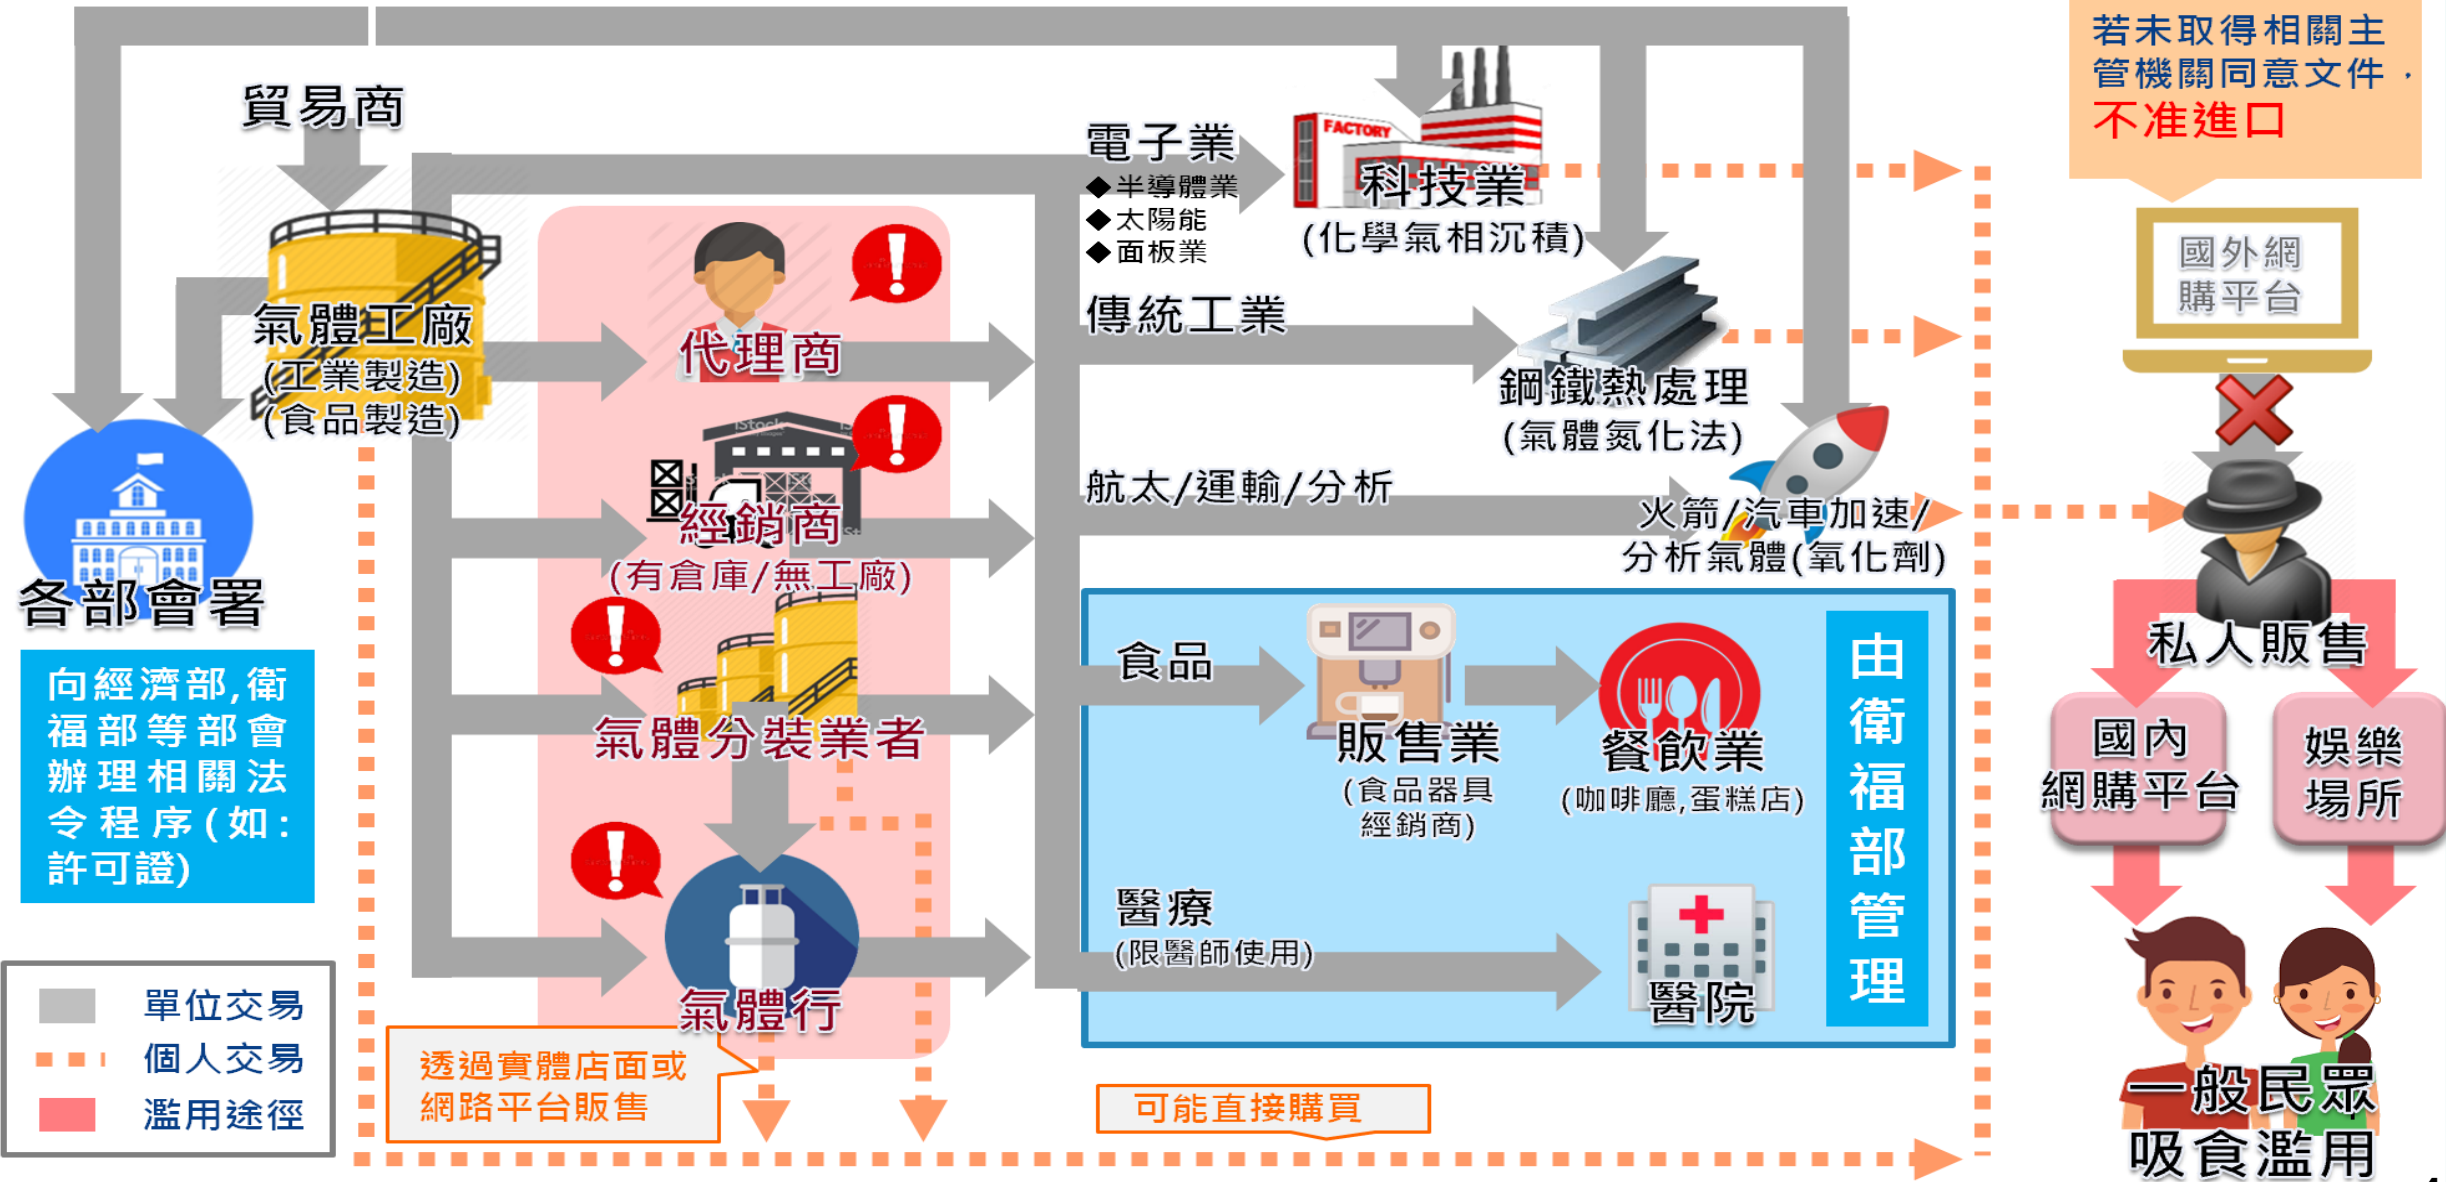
貿易商

氣體工廠
(工業製造)
(食品製造)

各部會署

向經濟部,衛福部等部會辦理相關法令程序(如:許可證)

| | |
|---|---|
| | 單位交易 |
| | 個人交易 |
| | 濫用途徑 |

代理商

經銷商
(有倉庫/無工廠)

氣體分裝業者

氣體行

透過實體店面或網路平台販售

電子業
◆半導體業
◆太陽能
◆面板業

FACTORY
科技業
(化學氣相沉積)

傳統工業

鋼鐵熱處理
(氣體氮化法)

航太/運輸/分析

火箭/汽車加速/
分析氣體(氧化劑)

食品

販售業
(食品器具經銷商)

餐飲業
(咖啡廳,蛋糕店)

醫療
(限醫師使用)

醫院

由衛福部管理

可能直接購買

若未取得相關主管機關同意文件,不准進口

國外網購平台

私人販售

國內網購平台

娛樂場所

一般民眾吸食濫用